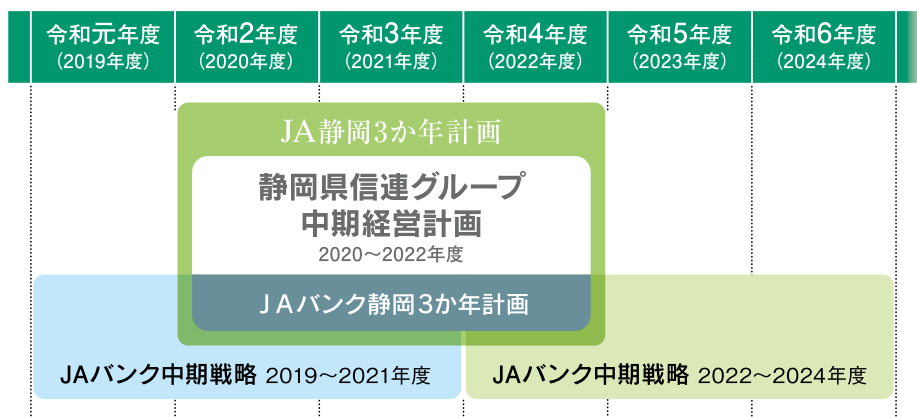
| 令和元年度 (2019年度) | 令和2年度 (2020年度) | 令和3年度 (2021年度) | 令和4年度 (2022年度) | 令和5年度 (2023年度) | 令和6年度 (2024年度) |
|---|---|---|---|---|---|

JA静岡3か年計画

静岡県信連グループ
中期経営計画
2020～2022年度

ＪＡバンク静岡３か年計画

JAバンク中期戦略 2019～2021年度

JAバンク中期戦略 2022～2024年度